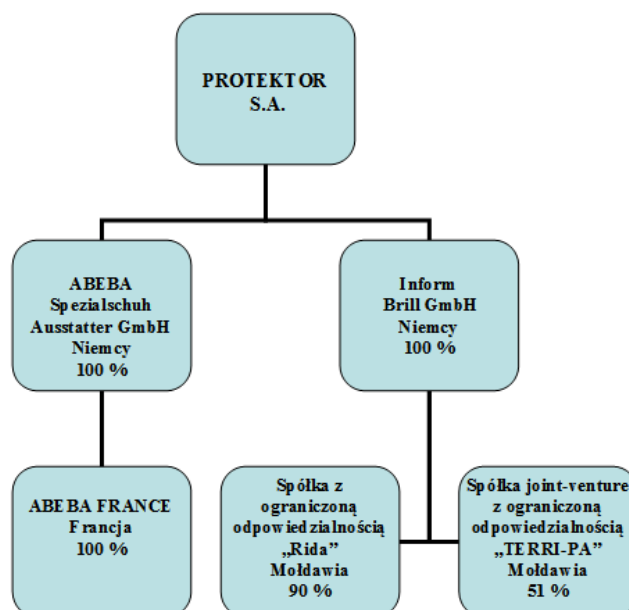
PROTEKTOR S.A.

ABEBA Spezialschuh Ausstatter GmbH Niemcy 100 %

Inform Brill GmbH Niemcy 100 %

ABEBA FRANCE Francja 100 %

Spółka z ograniczoną odpowiedzialnością „Rida” Mołdawia 90 %

Spółka joint-venture z ograniczoną odpowiedzialnością „TERRI-PA” Mołdawia 51 %